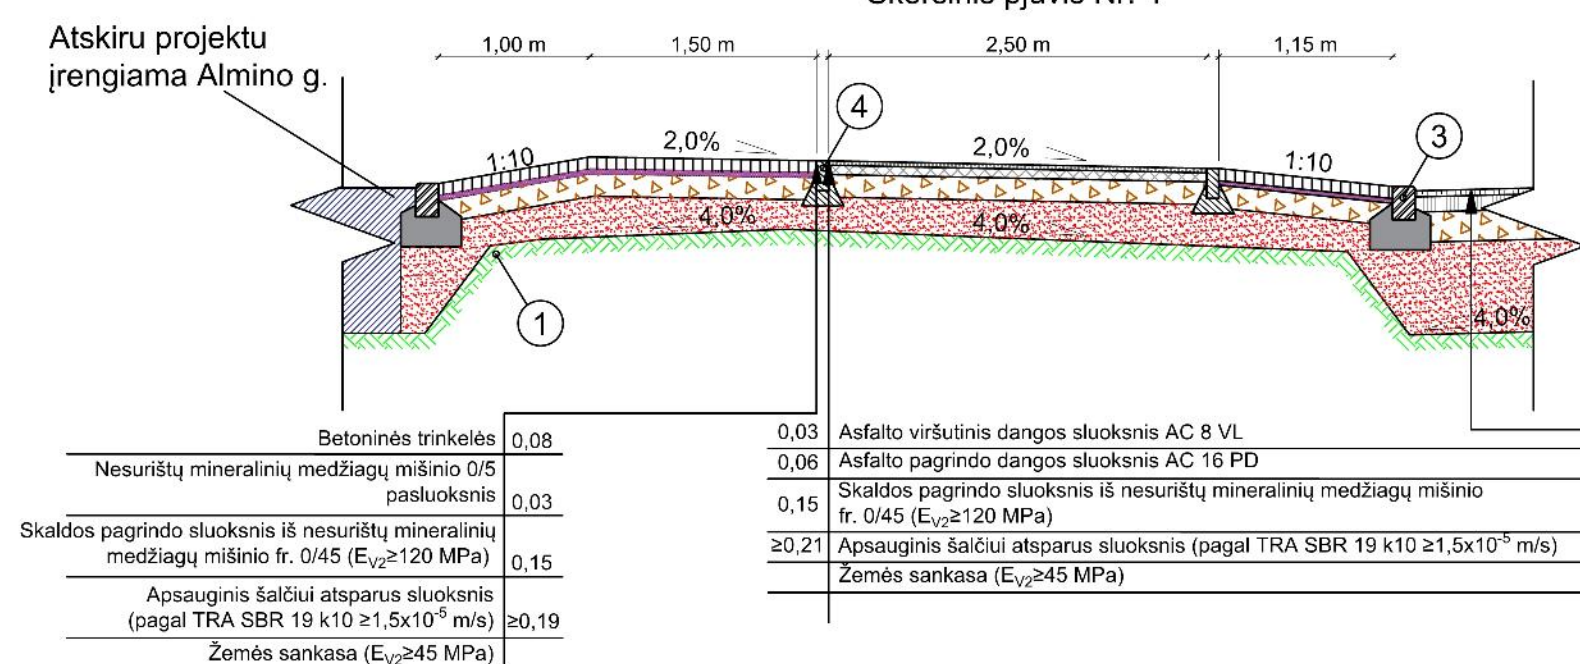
Skersinis pjūvis Nr. 1

Atskiru projektu įrengiama Almino g.

1,00 m 1,50 m 2,50 m 1,15 m

4 3

1:10 2,0% 2,0% 1:10

4,0% 4,0% 4,0%

1

| Betoninės trinkelės | 0,08 |
|---|---|
| Nesurištų mineralinių medžiagų mišinio 0/5 pasluoksnis | 0,03 |
| Skaldos pagrindo sluoksnis iš nesurištų mineralinių medžiagų mišinio fr. 0/45 ($E_{V2}$≥120 MPa) | 0,15 |
| Apsauginis šalčiui atsparus sluoksnis (pagal TRA SBR 19 k10 ≥1,5x$10^{-5}$ m/s) | ≥0,19 |
| Žemės sankasa ($E_{V2}$≥45 MPa) | |

| 0,03 | Asfalto viršutinis dangos sluoksnis AC 8 VL |
|---|---|
| 0,06 | Asfalto pagrindo dangos sluoksnis AC 16 PD |
| 0,15 | Skaldos pagrindo sluoksnis iš nesurištų mineralinių medžiagų mišinio fr. 0/45 ($E_{V2}$≥120 MPa) |
| ≥0,21 | Apsauginis šalčiui atsparus sluoksnis (pagal TRA SBR 19 k10 ≥1,5x$10^{-5}$ m/s) |
| | Žemės sankasa ($E_{V2}$≥45 MPa) |